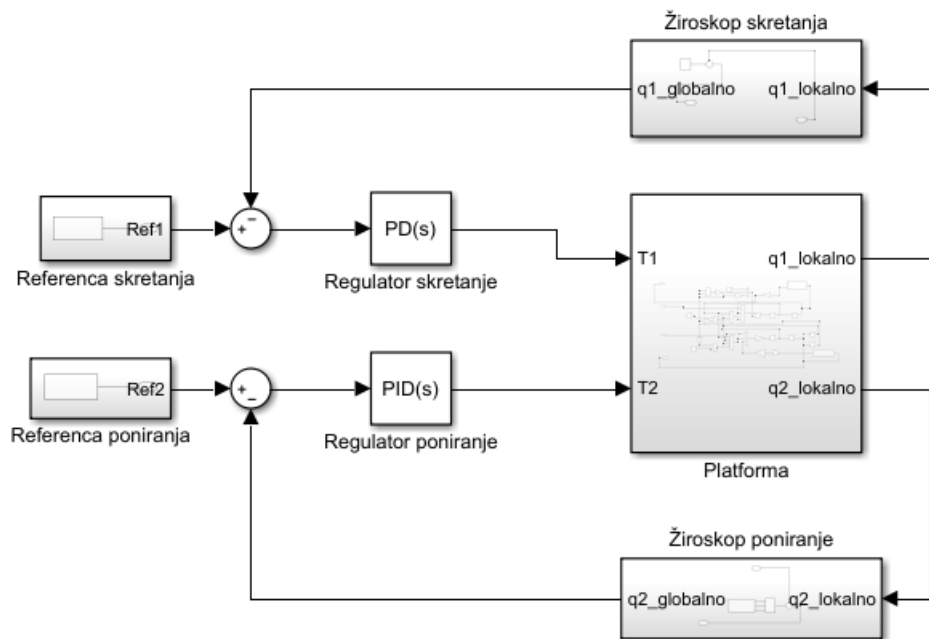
Žiroskop skretanja

q1_globalno q1_lokalno

Ref1

Referenca skretanja

+ -

PD(s)

Regulator skretanje

T1 q1_lokalno

Ref2

Referenca poniranja

+ -

PID(s)

Regulator poniranje

T2 q2_lokalno

Platforma

Žiroskop poniranje

q2_globalno q2_lokalno